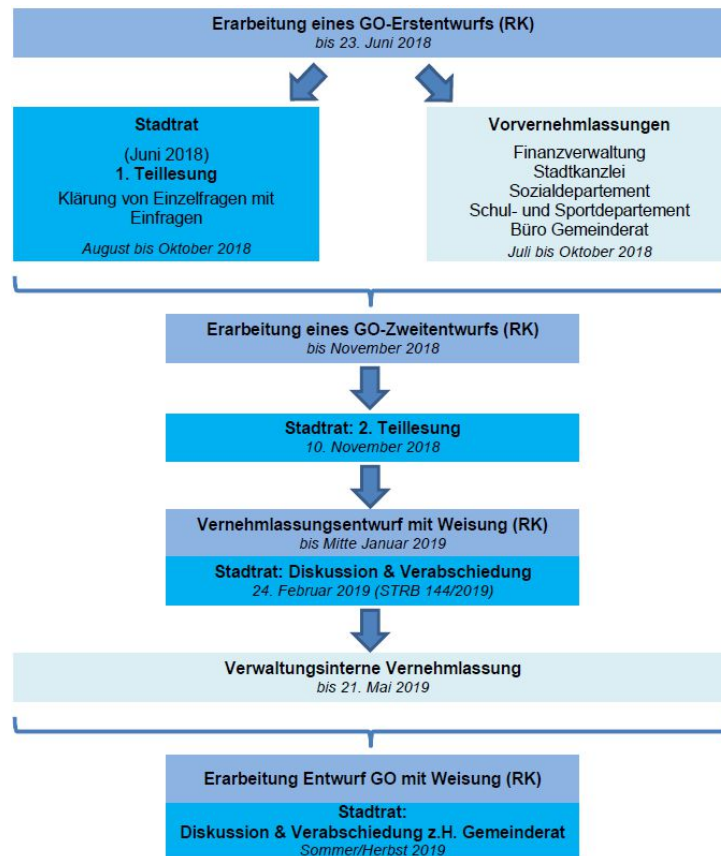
**Erarbeitung eines GO-Erstentwurfs (RK)**
*bis 23. Juni 2018*

**Stadtrat**

(Juni 2018)
**1. Teillesung**
Klärung von Einzelfragen mit Einfragen

*August bis Oktober 2018*

**Vorvernehmlassungen**

Finanzverwaltung
Stadtkanzlei
Sozialdepartement
Schul- und Sportdepartement
Büro Gemeinderat
*Juli bis Oktober 2018*

**Erarbeitung eines GO-Zweitentwurfs (RK)**
*bis November 2018*

**Stadtrat: 2. Teillesung**
*10. November 2018*

**Vernehmlassungsentwurf mit Weisung (RK)**
*bis Mitte Januar 2019*

**Stadtrat: Diskussion & Verabschiedung**
*24. Februar 2019 (STRB 144/2019)*

**Verwaltungsinterne Vernehmlassung**
*bis 21. Mai 2019*

**Erarbeitung Entwurf GO mit Weisung (RK)**

**Stadtrat:**
**Diskussion & Verabschiedung z.H. Gemeinderat**
*Sommer/Herbst 2019*